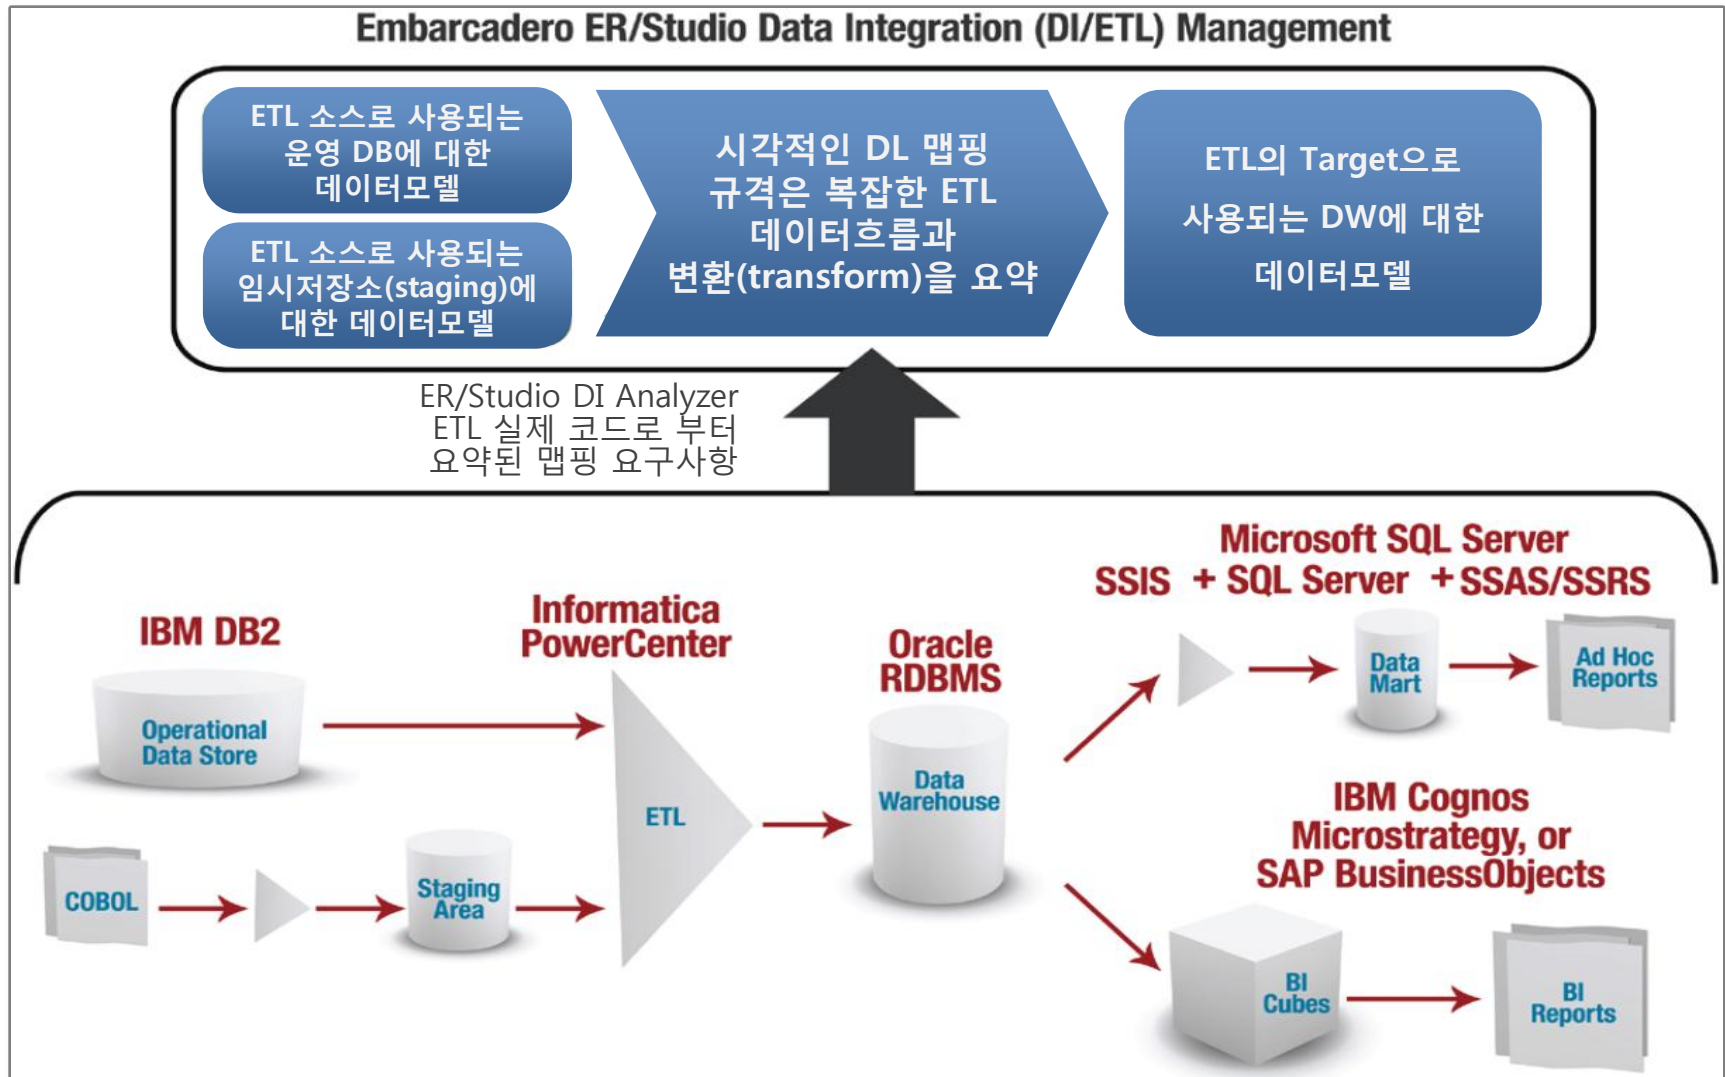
Embarcadero ER/Studio Data Integration (DI/ETL) Management

ETL 소스로 사용되는 운영 DB에 대한 데이터모델

ETL 소스로 사용되는 임시저장소(staging)에 대한 데이터모델

시각적인 DL 맵핑 규격은 복잡한 ETL 데이터흐름과 변환(transform)을 요약

ETL의 Target으로 사용되는 DW에 대한 데이터모델

ER/Studio DI Analyzer ETL 실제 코드로 부터 요약된 맵핑 요구사항

Microsoft SQL Server
SSIS + SQL Server + SSAS/SSRS

IBM DB2

Informatica PowerCenter

Oracle RDBMS

Operational Data Store

Data Mart

Ad Hoc Reports

ETL

Data Warehouse

IBM Cognos Microstrategy, or SAP BusinessObjects

COBOL

Staging Area

BI Cubes

BI Reports